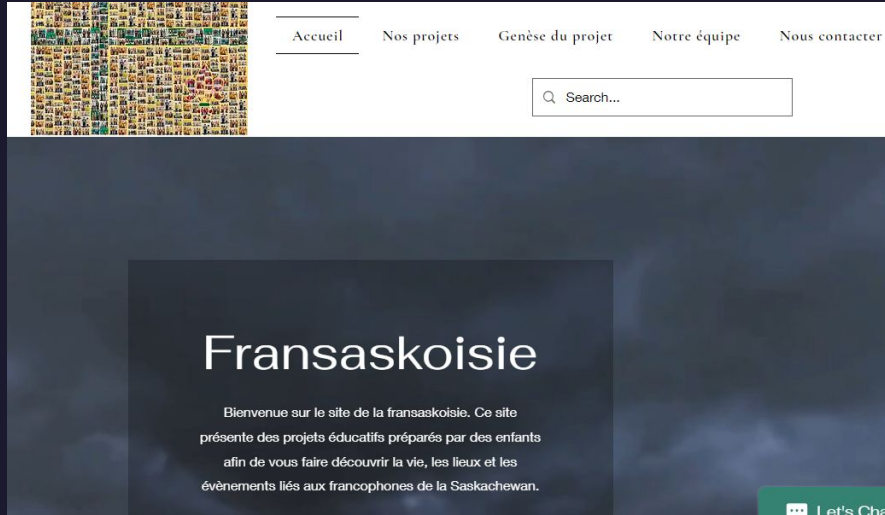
Accueil
Nos projets
Genèse du projet
Notre équipe
Nous contacter

Search...

Fransaskoisie

Bienvenue sur le site de la fransaskoisie. Ce site présente des projets éducatifs préparés par des enfants afin de vous faire découvrir la vie, les lieux et les évènements liés aux francophones de la Saskachewan.

Let's Cha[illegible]